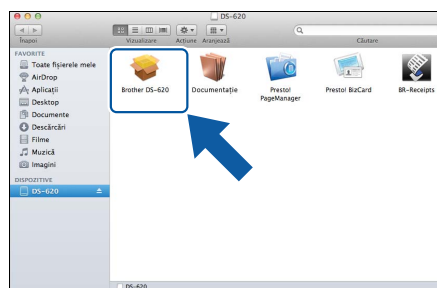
DS-620

Înapoi

Vizualizare

Acțiune

Aranjează

Căutare

FAVORITE

Toate fișierele mele

AirDrop

Aplicații

Desktop

Documente

Descărcări

Filme

Muzică

Imagini

DISPOZITIVE

DS-620

Brother DS-620

Documentație

Presto! PageManager

Presto! BizCard

BR-Receipts

DS-620